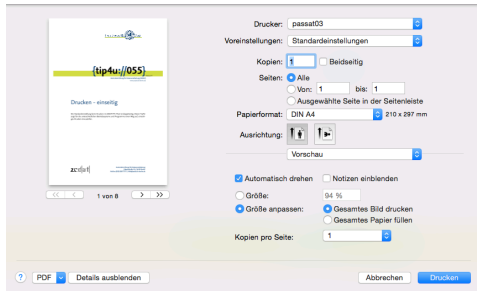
{tip4u://055}

Drucken – einseitig

zedat

1 von 8

Drucker: passat03

Voreinstellungen: Standardeinstellungen

Kopien: 1 Beidseitig

Seiten: Alle

Von: 1 bis: 1

Ausgewählte Seite in der Seitenleiste

Papierformat: DIN A4 210 x 297 mm

Ausrichtung:

Vorschau

Automatisch drehen

Notizen einblenden

Größe: 94 %

Größe anpassen:

Gesamtes Bild drucken

Gesamtes Papier füllen

Kopien pro Seite: 1

?

PDF

Details ausblenden

Abbrechen

Drucken